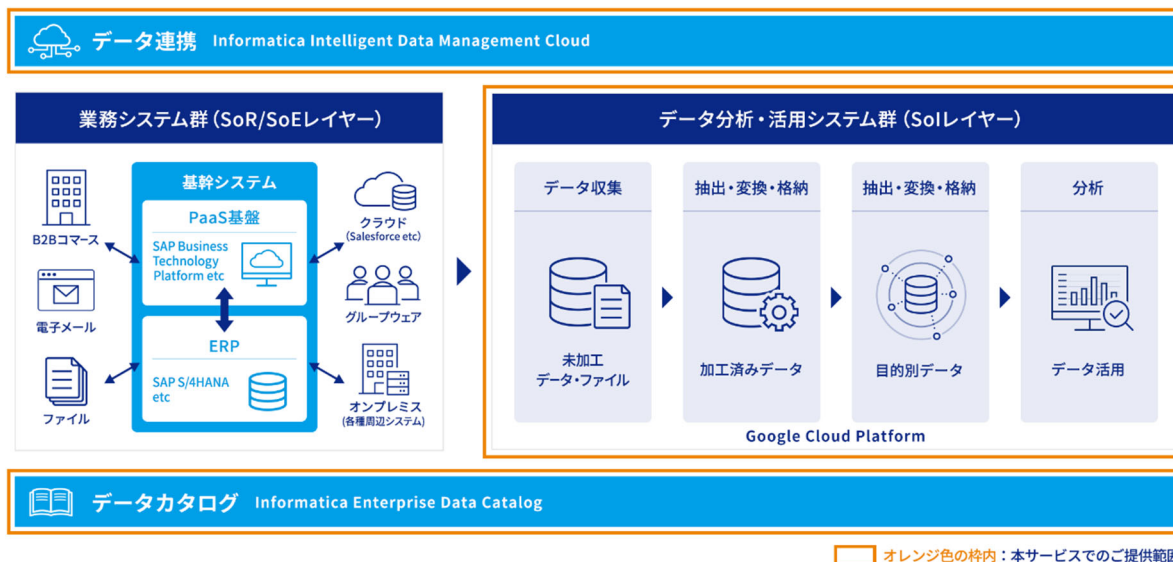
データ連携 Informatica Intelligent Data Management Cloud

業務システム群（SoR/SoEレイヤー）

B2Bコマース

電子メール

ファイル

基幹システム

PaaS基盤

SAP Business Technology Platform etc

ERP

SAP S/4HANA etc

クラウド (Salesforce etc)

グループウェア

オンプレミス (各種周辺システム)

データ分析・活用システム群（SoIレイヤー）

データ収集

未加工 データ・ファイル

抽出・変換・格納

加工済みデータ

抽出・変換・格納

目的別データ

分析

データ活用

Google Cloud Platform

データカタログ Informatica Enterprise Data Catalog

オレンジ色の枠内：本サービスでのご提供範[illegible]